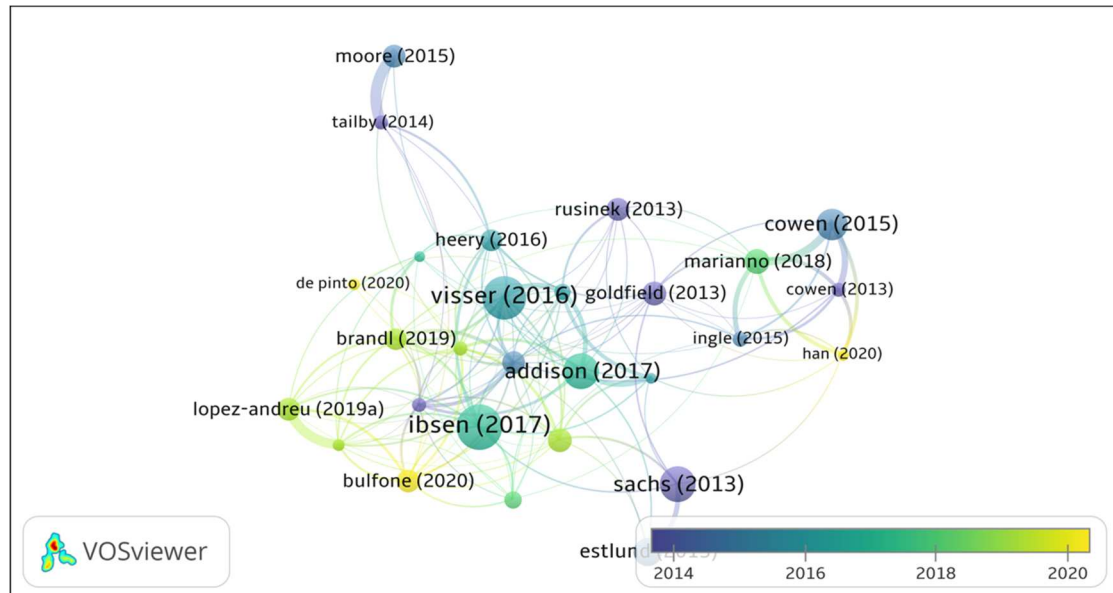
moore (2015)
tailby (2014)
rusinek (2013)
cowen (2015)
heery (2016)
marianno (2018)
de pinto (2020)
visser (2016)
goldfield (2013)
cowen (2013)
brandl (2019)
ingle (2015)
han (2020)
addison (2017)
lopez-andreu (2019a)
ibsen (2017)
sachs (2013)
bulfone (2020)
VOSviewer
estlund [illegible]
2014
2016
2018
2020